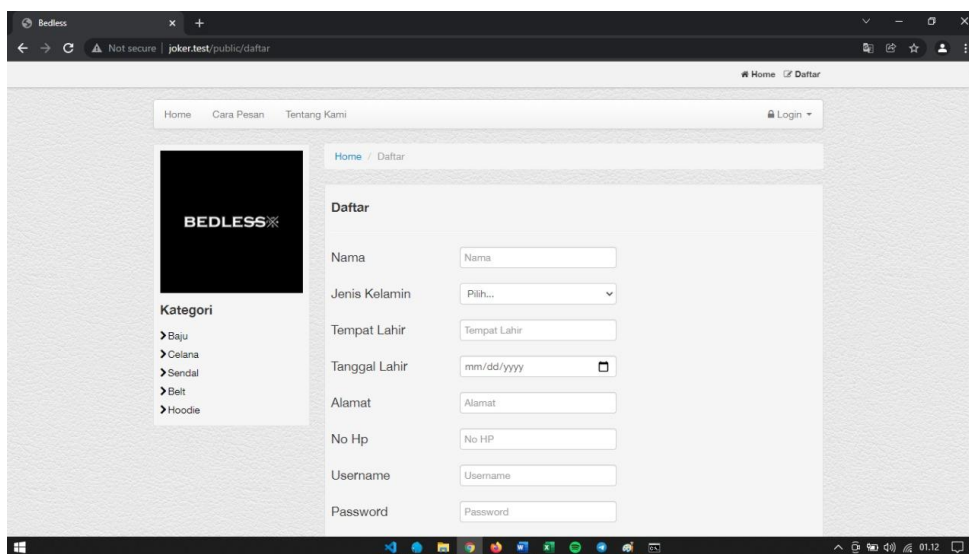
Bedless
Not secure | joker.test/public/daftar

Home Daftar

Home Cara Pesan Tentang Kami

Login

BEDLESS

Kategori
Baju
Celana
Sendal
Belt
Hoodie

Home / Daftar

Daftar

Nama
Nama
Jenis Kelamin
Pilih...
Tempat Lahir
Tempat Lahir
Tanggal Lahir
mm/dd/yyyy
Alamat
Alamat
No Hp
No HP
Username
Username
Password
Password

01.12